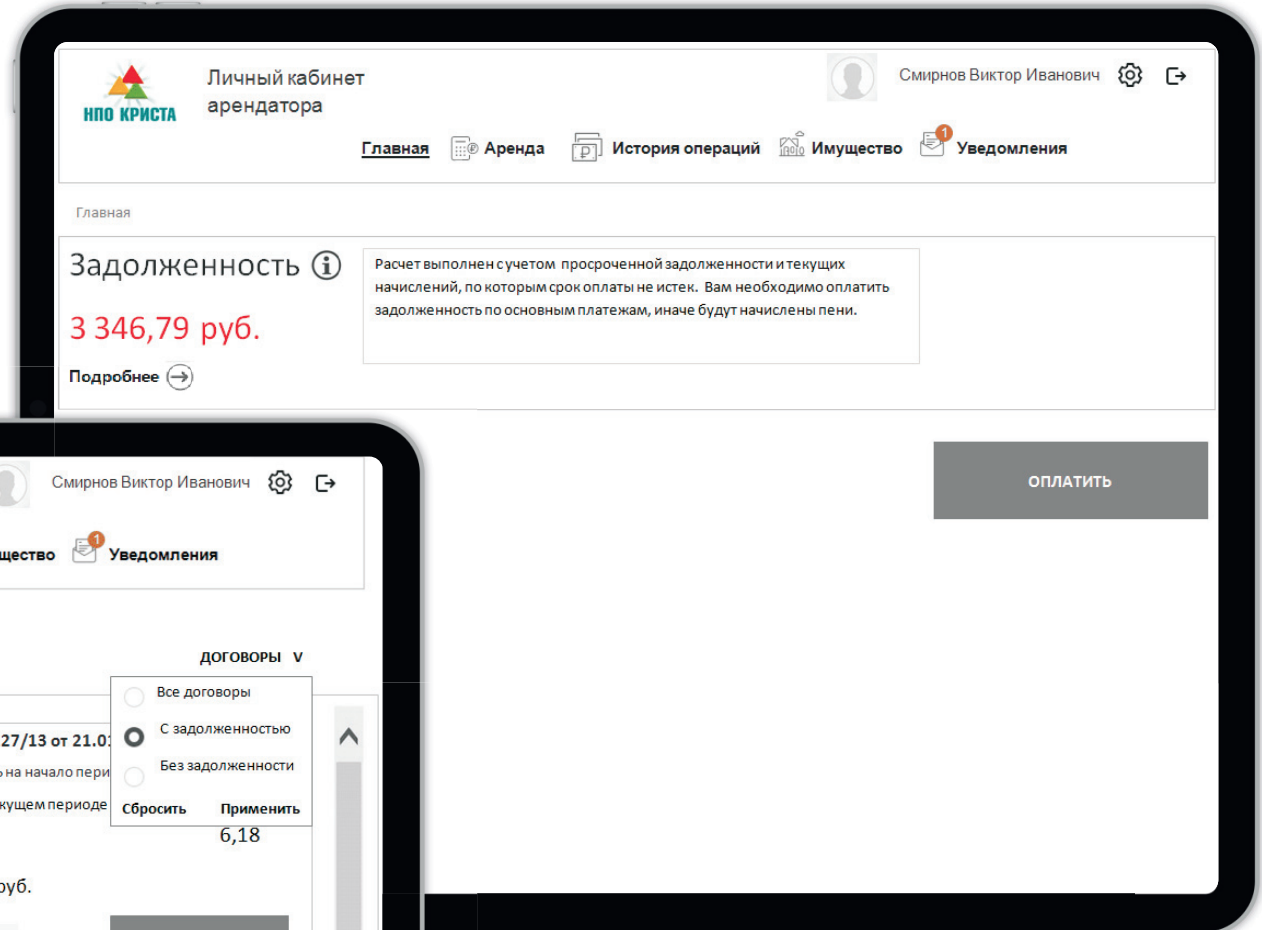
НПО КРИСТА

Личный кабинет арендатора

Смирнов Виктор Иванович

Главная Аренда История операций Имущество 1 Уведомления

Главная

Задолженность

3 346,79 руб.

Подробнее

Расчет выполнен с учетом просроченной задолженности и текущих начислений, по которым срок оплаты не истек. Вам необходимо оплатить задолженность по основным платежам, иначе будут начислены пени.

ОПЛАТИТЬ

Смирнов Виктор Иванович

щество 1 Уведомления

ДОГОВОРЫ V

Все договоры

С задолженностью

Без задолженности

Сбросить Применить

27/13 от 21.0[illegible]

ь на начало пери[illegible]

кущем периоде

6,18

уб.